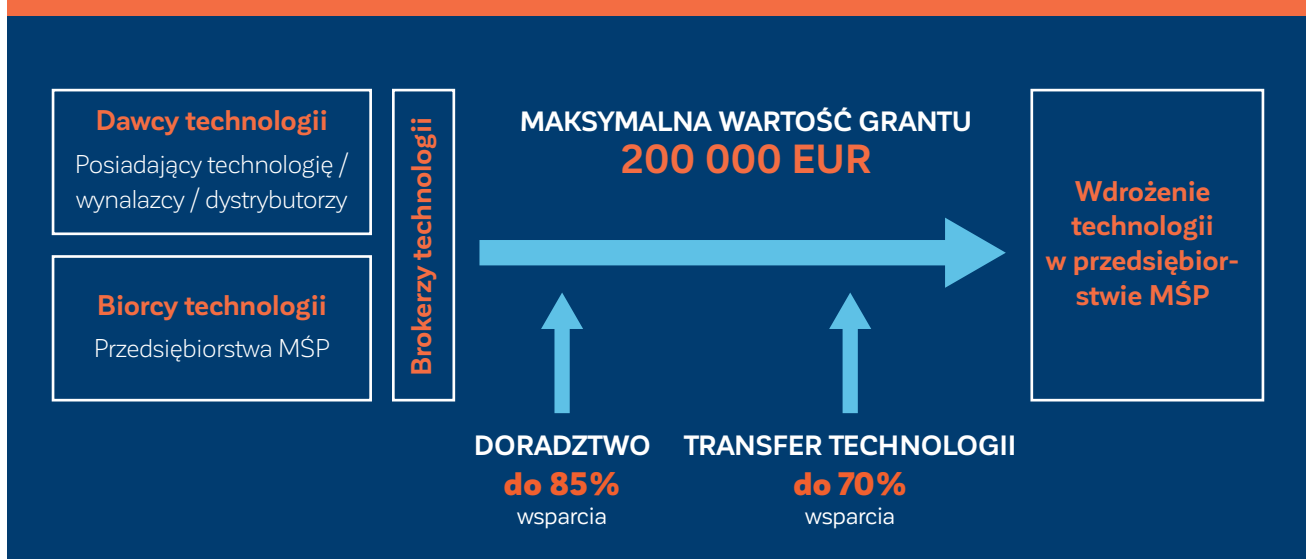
Dawcy technologii
Posiadający technologię / wynalazcy / dystrybutorzy

Biorcy technologii
Przedsiębiorstwa MŚP

Brokerzy technologii

MAKSYMALNA WARTOŚĆ GRANTU
200 000 EUR

Wdrożenie technologii w przedsiębiorstwie MŚP

DORADZTWO
do 85%
wsparcia

TRANSFER TECHNOLOGII
do 70%
wsparcia